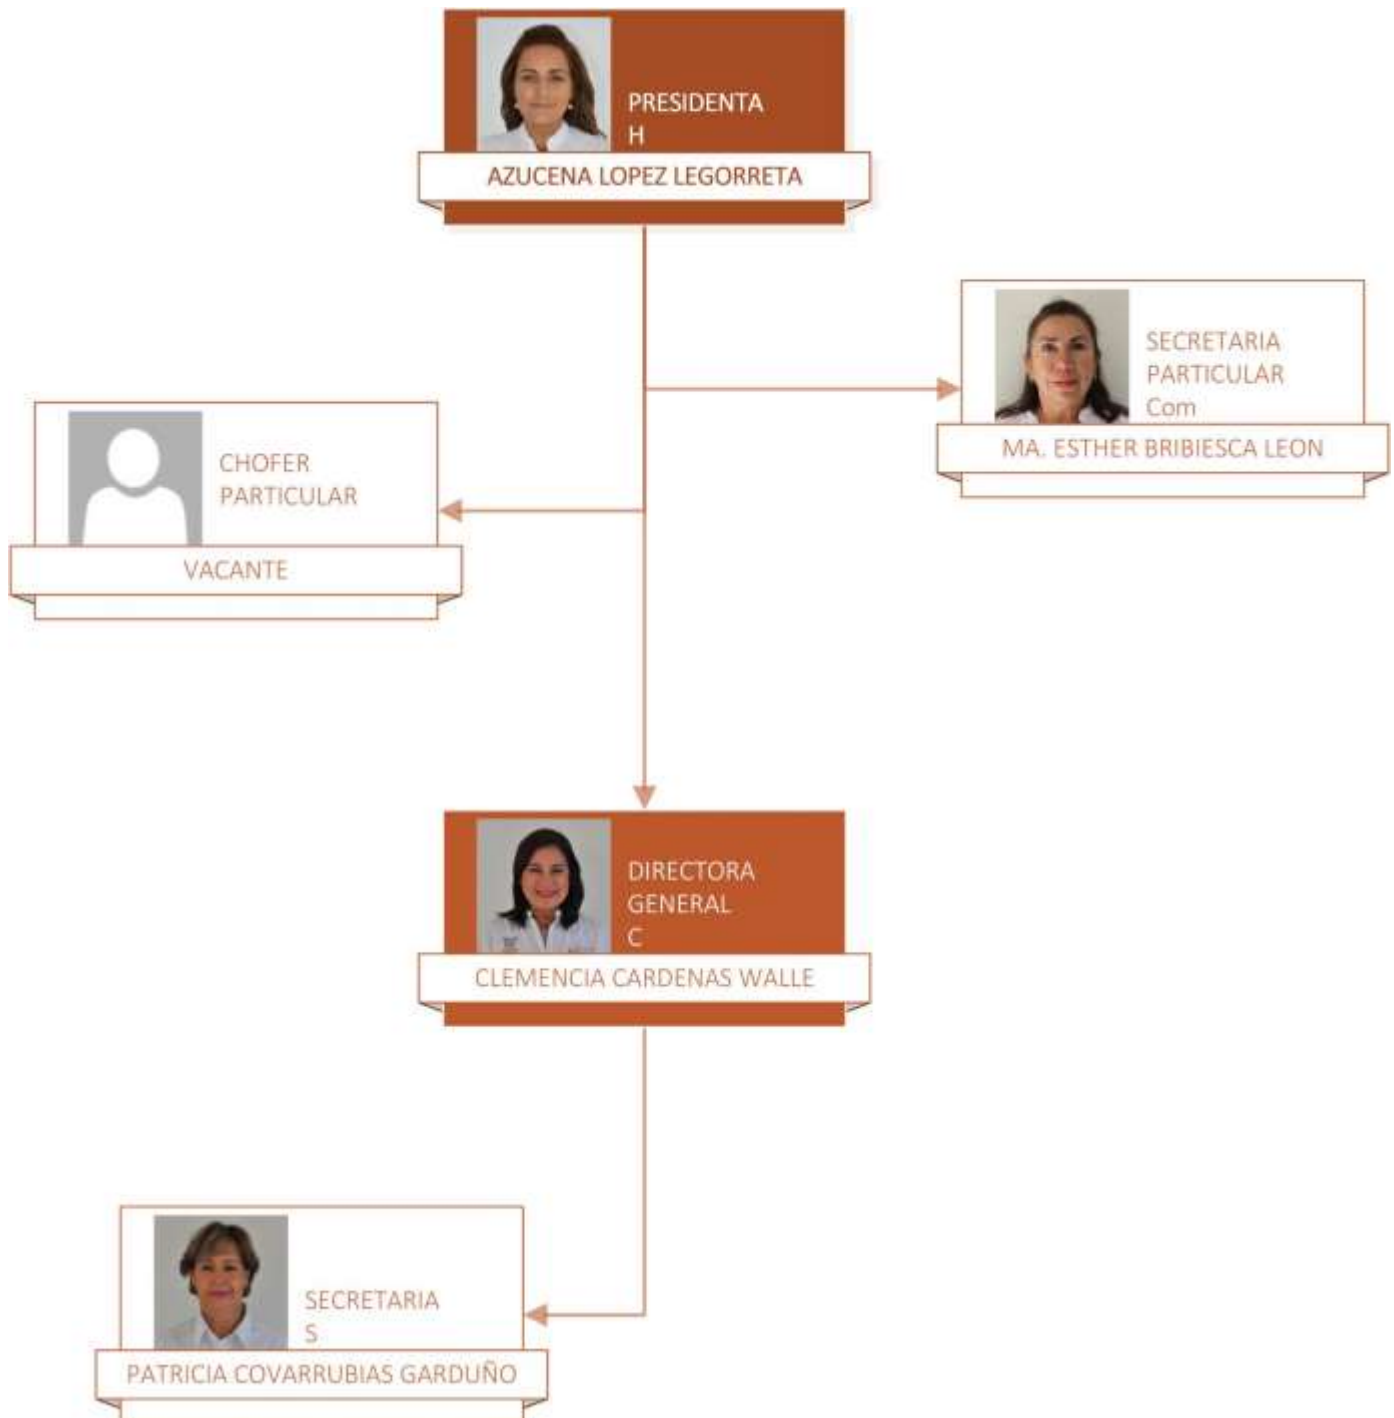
PRESIDENTA
H
AZUCENA LOPEZ LEGORRETA

SECRETARIA
PARTICULAR
Com
MA. ESTHER BRIBIESCA LEON

CHOFER
PARTICULAR
VACANTE

DIRECTORA
GENERAL
C
CLEMENCIA CARDENAS WALLE

SECRETARIA
S
PATRICIA COVARRUBIAS GARDUÑO